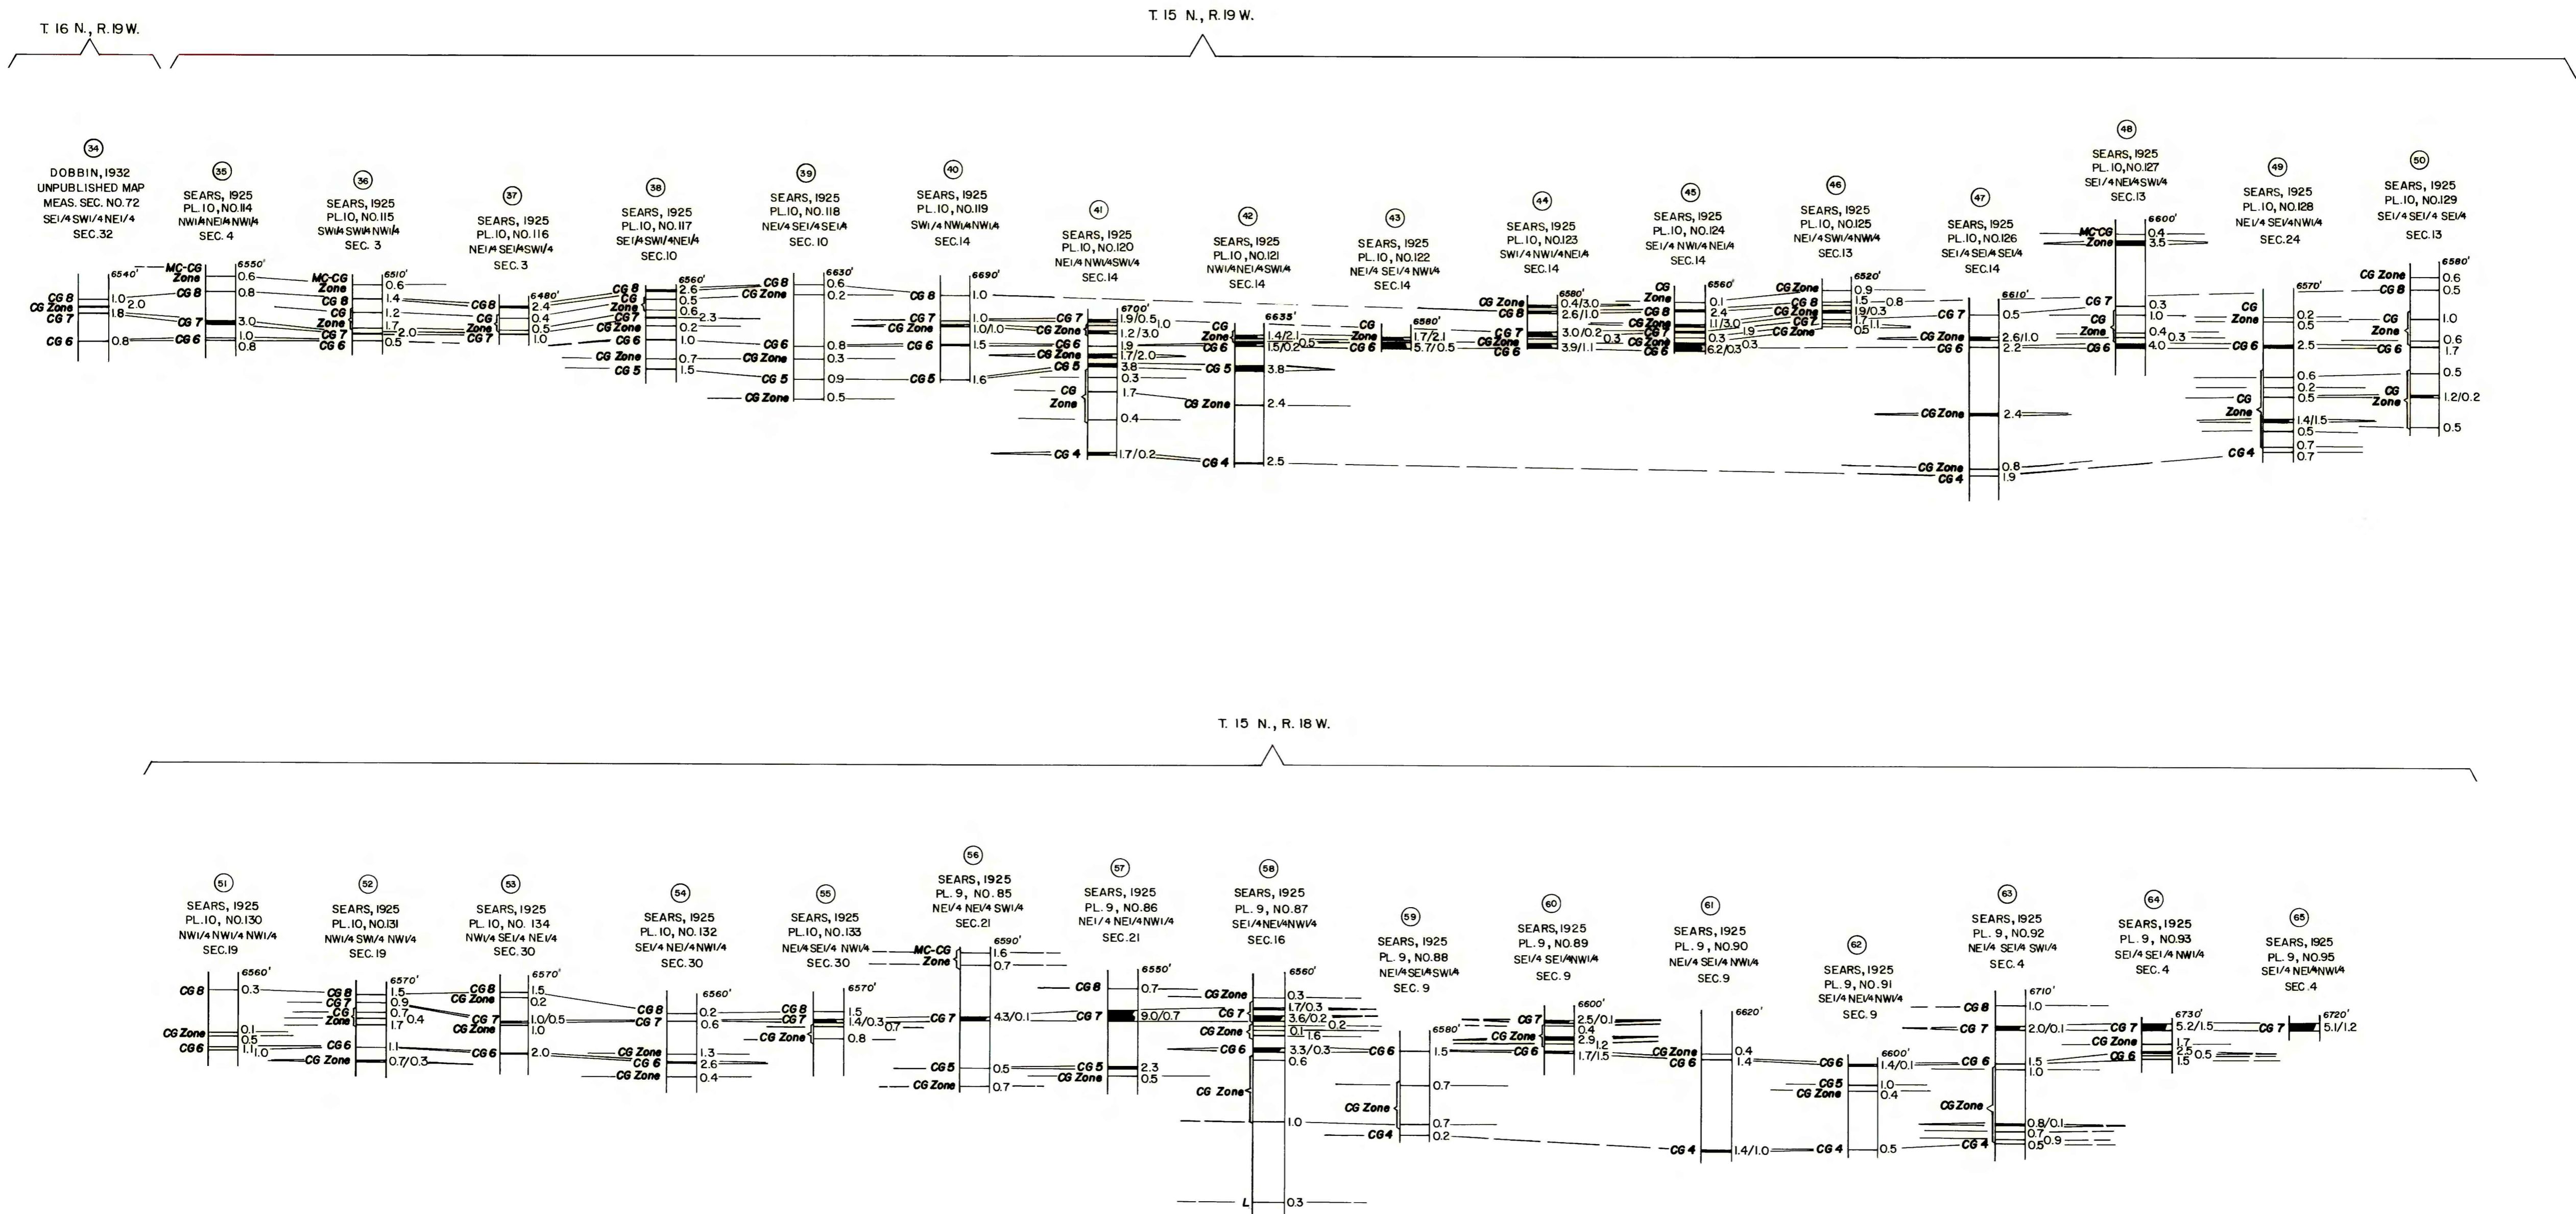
T. 16 N., R. 19 W.

T. 15 N., R. 19 W.

34
DOBBIN, 1932
UNPUBLISHED MAP
MEAS. SEC. NO. 72
SE1/4 SW1/4 NE1/4
SEC. 32
6540'
CG 8
CG Zone
CG 7
CG 6
1.0
2.0
1.8
0.8

35
SEARS, 1925
PL. 10, NO. 114
NW1/4 NE1/4 NW1/4
SEC. 4
MC-CG Zone
CG 8
CG 7
CG 6
6550'
0.6
0.8
3.0
1.0
0.8

36
SEARS, 1925
PL. 10, NO. 115
SW1/4 SW1/4 NW1/4
SEC. 3
MC-CG Zone
CG 8
CG Zone
CG 7
CG 6
6510'
0.6
1.4
1.2
1.7
2.0
0.5

37
SEARS, 1925
PL. 10, NO. 116
NE1/4 SE1/4 SW1/4
SEC. 3
CG 8
CG Zone
CG 7
6480'
2.4
0.4
0.5
1.0

38
SEARS, 1925
PL. 10, NO. 117
SE1/4 SW1/4 NE1/4
SEC. 10
CG 8
CG Zone
CG 7
CG Zone
CG 6
CG Zone
CG 5
6560'
2.6
0.5
0.6
2.3
0.2
1.0
0.7
1.5

39
SEARS, 1925
PL. 10, NO. 118
NE1/4 SE1/4 SE1/4
SEC. 10
CG 8
CG Zone
CG 6
CG Zone
CG 5
CG Zone
6630'
0.6
0.2
0.8
0.3
0.9
0.5

40
SEARS, 1925
PL. 10, NO. 119
SW1/4 NW1/4 NW1/4
SEC. 14
CG 8
CG 7
CG Zone
CG 6
CG 5
6690'
1.0
1.0
1.0/1.0
1.5
1.6

41
SEARS, 1925
PL. 10, NO. 120
NE1/4 NW1/4 SW1/4
SEC. 14
CG 7
CG Zone
CG 6
CG Zone
CG 5
CG Zone
CG 4
6700'
1.9/0.5
1.0
1.2/3.0
1.9
1.7/2.0
3.8
0.3
1.7
0.4
1.7/0.2

42
SEARS, 1925
PL. 10, NO. 121
NW1/4 NE1/4 SW1/4
SEC. 14
CG Zone
CG 6
CG 5
CG Zone
CG 4
6633'
1.4/2.1
1.5/0.2
0.5
3.8
2.4
2.5

43
SEARS, 1925
PL. 10, NO. 122
NE1/4 SE1/4 NW1/4
SEC. 14
CG Zone
CG 6
6580'
1.7/2.1
5.7/0.5

44
SEARS, 1925
PL. 10, NO. 123
SW1/4 NW1/4 NE1/4
SEC. 14
CG Zone
CG 8
CG 7
CG Zone
CG 6
6580'
0.4/3.0
2.6/1.0
3.0/0.2
0.3
3.9/1.1

45
SEARS, 1925
PL. 10, NO. 124
SE1/4 NW1/4 NE1/4
SEC. 14
CG Zone
CG 8
CG Zone
CG 7
CG Zone
CG 6
6560'
0.1
2.4
1.1/3.0
0.3
6.2/0.3
0.3

46
SEARS, 1925
PL. 10, NO. 125
NE1/4 SW1/4 NW1/4
SEC. 13
CG Zone
CG 8
CG Zone
CG 7
CG Zone
6520'
0.9
1.5
0.8
1.9/0.3
1.7
1.1
0.5
1.9

47
SEARS, 1925
PL. 10, NO. 126
SE1/4 SE1/4 SE1/4
SEC. 14
CG 7
CG Zone
CG 6
CG Zone
CG Zone
CG 4
6610'
0.5
2.6/1.0
2.2
2.4
0.8
1.9

48
SEARS, 1925
PL. 10, NO. 127
SE1/4 NE1/4 SW1/4
SEC. 13
MC-CG Zone
CG 7
CG Zone
CG 6
6600'
0.4
3.5
0.3
1.0
0.4
0.3
4.0

49
SEARS, 1925
PL. 10, NO. 128
NE1/4 SE1/4 NW1/4
SEC. 24
CG Zone
CG 6
CG Zone
CG 4
6570'
0.2
0.5
2.5
0.6
0.2
0.5
1.4/1.5
0.5
0.7
0.7

50
SEARS, 1925
PL. 10, NO. 129
SE1/4 SE1/4 SE1/4
SEC. 13
CG Zone
CG 8
CG Zone
CG 6
CG Zone
6580'
0.6
0.5
1.0
0.6
1.7
0.5
1.2/0.2
0.5

T. 15 N., R. 18 W.

51
SEARS, 1925
PL. 10, NO. 130
NW1/4 NW1/4 NW1/4
SEC. 19
CG 8
CG Zone
CG 6
6560'
0.3
0.1
0.5
1.1
1.0

52
SEARS, 1925
PL. 10, NO. 131
NW1/4 SW1/4 NW1/4
SEC. 19
CG 8
CG 7
CG Zone
CG 6
CG Zone
6570'
1.5
0.9
0.7
0.4
1.7
1.1
0.7/0.3

53
SEARS, 1925
PL. 10, NO. 134
NW1/4 SE1/4 NE1/4
SEC. 30
CG 8
CG Zone
CG 7
CG Zone
CG 6
6570'
1.5
0.2
1.0/0.5
1.0
2.0

54
SEARS, 1925
PL. 10, NO. 132
SE1/4 NE1/4 NW1/4
SEC. 30
CG 8
CG 7
CG Zone
CG 6
CG Zone
6560'
0.2
0.6
1.3
2.6
0.4

55
SEARS, 1925
PL. 10, NO. 133
NE1/4 SE1/4 NW1/4
SEC. 30
CG 8
CG 7
CG Zone
6570'
1.5
1.4/0.3
0.7
0.8

56
SEARS, 1925
PL. 9, NO. 85
NE1/4 NE1/4 SW1/4
SEC. 21
MC-CG Zone
CG 7
CG 5
CG Zone
6590'
1.6
0.7
4.3/0.1
0.5
0.7

57
SEARS, 1925
PL. 9, NO. 86
NE1/4 NE1/4 NW1/4
SEC. 21
CG 8
CG 7
CG 5
CG Zone
6550'
0.7
9.0/0.7
2.3
0.5

58
SEARS, 1925
PL. 9, NO. 87
SE1/4 NE1/4 NW1/4
SEC. 16
CG Zone
CG 7
CG Zone
CG 6
CG Zone
L
6560'
0.3
1.7/0.3
3.6/0.2
0.2
0.1
1.6
3.3/0.3
0.6
1.0
0.3

59
SEARS, 1925
PL. 9, NO. 88
NE1/4 SE1/4 SW1/4
SEC. 9
CG 6
CG Zone
CG 4
6580'
1.5
0.7
0.7
0.2

60
SEARS, 1925
PL. 9, NO. 89
SE1/4 SE1/4 NW1/4
SEC. 9
CG 7
CG Zone
CG 6
6600'
2.5/0.1
0.4
2.9
1.2
1.7/1.5

61
SEARS, 1925
PL. 9, NO. 90
NE1/4 SE1/4 NW1/4
SEC. 9
CG Zone
CG 6
CG 4
6620'
0.4
1.4
1.4/1.0

62
SEARS, 1925
PL. 9, NO. 91
SE1/4 NE1/4 NW1/4
SEC. 9
CG 6
CG 5
CG Zone
CG 4
6600'
1.4/0.1
1.0
0.4
0.5

63
SEARS, 1925
PL. 9, NO. 92
NE1/4 SE1/4 SW1/4
SEC. 4
CG 8
CG 7
CG 6
CG Zone
CG 4
6710'
1.0
2.0/0.1
1.5
1.0
0.8/0.1
0.7
0.5
0.9

64
SEARS, 1925
PL. 9, NO. 93
SE1/4 SE1/4 NW1/4
SEC. 4
CG 7
CG Zone
CG 6
6730'
5.2/1.5
1.7
2.5
0.5
1.5

65
SEARS, 1925
PL. 9, NO. 95
SE1/4 NE1/4 NW1/4
SEC. 4
CG 7
6720'
5.1/1.2